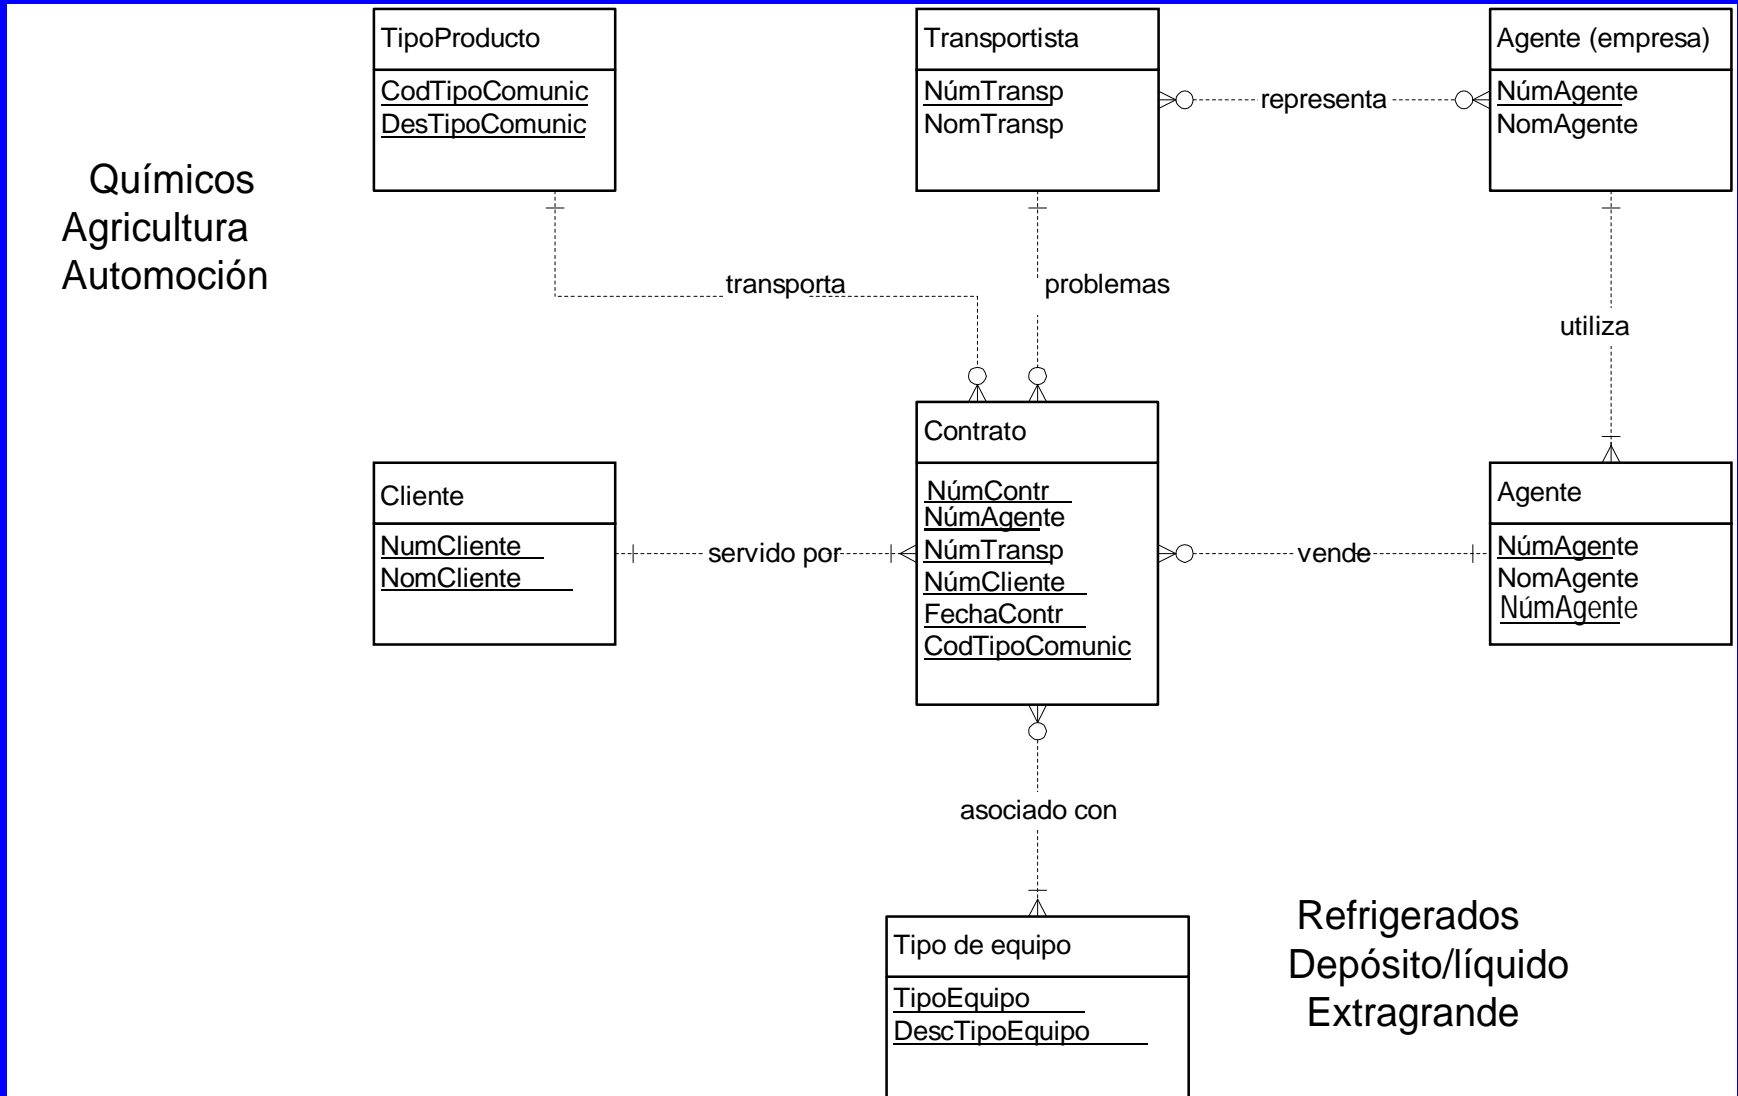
TipoProducto
CodTipoComunic
DesTipoComunic

Transportista
NúmTransp
NomTransp

representa

Agente (empresa)
NúmAgente
NomAgente

Químicos
Agricultura
Automoción

transporta

problemas

utiliza

Contrato
NúmContr
NúmAgente
NúmTransp
NúmCliente
FechaContr
CodTipoComunic

Cliente
NumCliente
NomCliente

servido por

vende

Agente
NúmAgente
NomAgente
NúmAgente

asociado con

Tipo de equipo
TipoEquipo
DescTipoEquipo

Refrigerados
Depósito/líquido
Extragrande